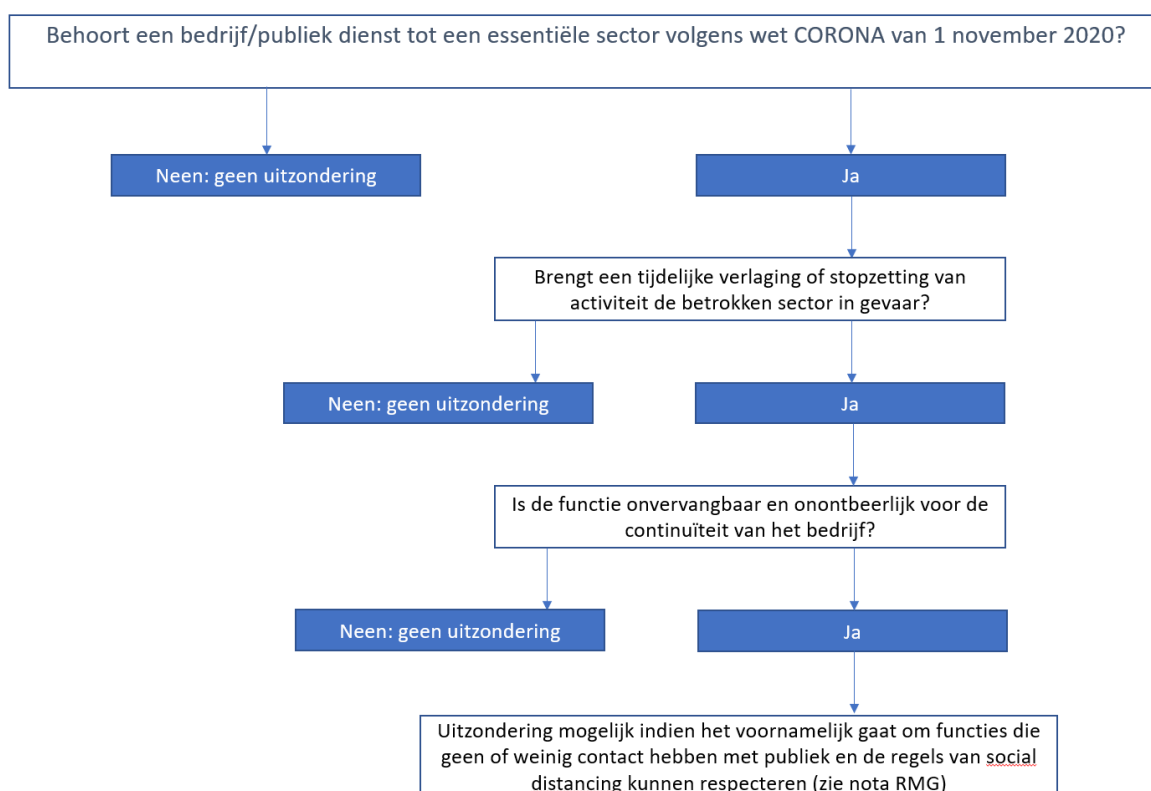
Behoort een bedrijf/publiek dienst tot een essentiële sector volgens wet CORONA van 1 november 2020?

Neen: geen uitzondering

Ja

Brengt een tijdelijke verlaging of stopzetting van activiteit de betrokken sector in gevaar?

Neen: geen uitzondering

Ja

Is de functie onvervangbaar en onontbeerlijk voor de continuïteit van het bedrijf?

Neen: geen uitzondering

Ja

Uitzondering mogelijk indien het voornamelijk gaat om functies die geen of weinig contact hebben met publiek en de regels van social distancing kunnen respecteren (zie nota RMG)